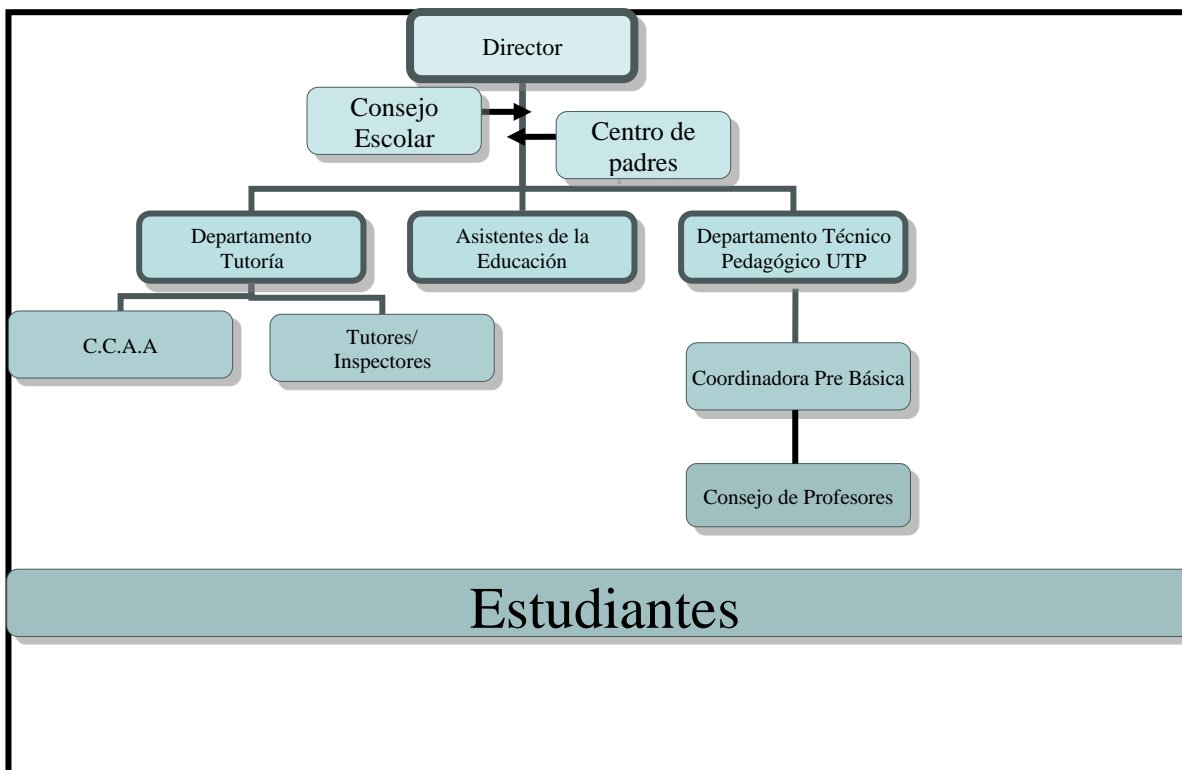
Director

Consejo Escolar

Centro de padres

Departamento Tutoría

Asistentes de la Educación

Departamento Técnico Pedagógico UTP

C.C.A.A

Tutores/ Inspectores

Coordinadora Pre Básica

Consejo de Profesores

Estudiantes